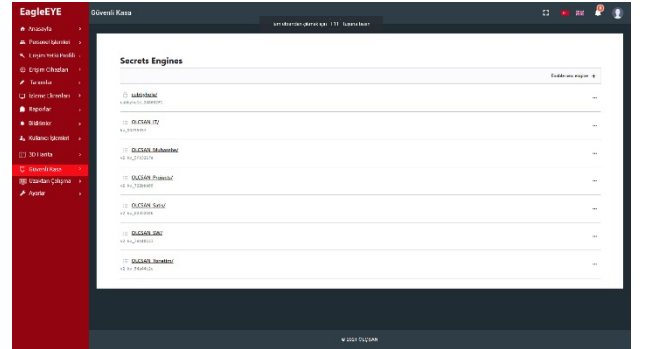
EagleEYE

Güvenli Kasa

Anasayfa
Personel İşlemleri
Erişim Yetkilendirili
Erişim Cihazları
Taramlar
İzleme Ekranları
Raporlar
Bildirimler
Kullanıcı İşlemleri
3D Harita
Güvenli Kasa
Uzaktan Çalışma
Ayarlar

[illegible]

Secrets Engines

Enable new engine +

cubbyhole/
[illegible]

OLCSAN_IT/
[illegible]

OLCSAN_Muhasebe/
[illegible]

OLCSAN_Projects/
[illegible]

OLCSAN_Satış/
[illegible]

OLCSAN_SW/
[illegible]

OLCSAN_Yönetim/
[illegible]

© 2024 OLÇSAN